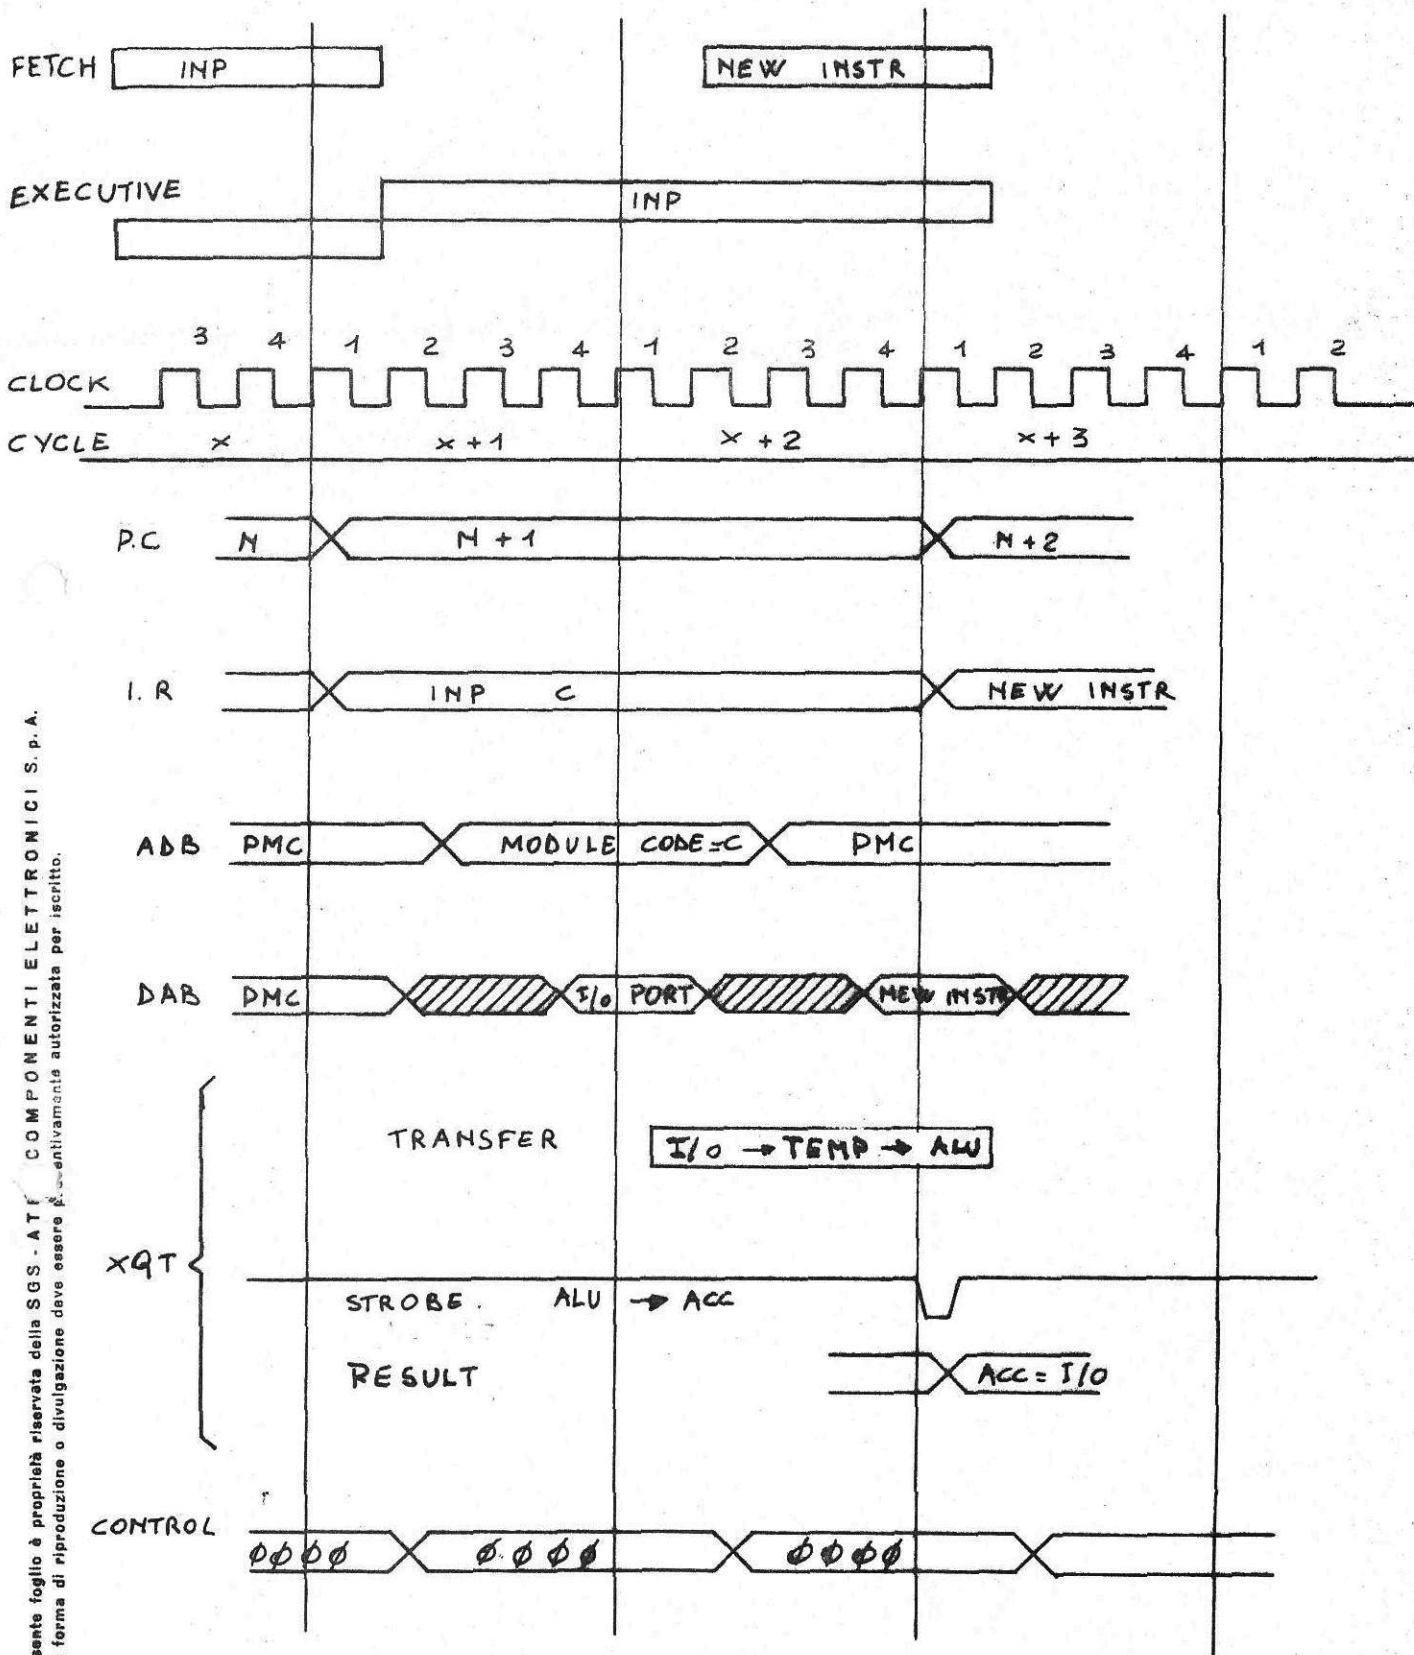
FETCH INP

NEW INSTR

EXECUTIVE

INP

3 4 1 2 3 4 1 2 3 4 1 2 3 4 1 2

CLOCK

CYCLE x x + 1 x + 2 x + 3

P.C N N + 1 N + 2

I. R INP C NEW INSTR

ADB PMC MODULE CODE = C PMC

DAB PMC I/O PORT NEW INSTR

TRANSFER I/O → TEMP → ALU

xQT

STROBE. ALU → ACC

RESULT ACC = I/O

CONTROL ΦΦΦΦ Φ.ΦΦΦ ΦΦΦΦ

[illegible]sente foglio è proprietà riservata della SGS - ATE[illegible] COMPONENTI ELETTRONICI S. p. A. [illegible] forma di riproduzione o divulgazione deve essere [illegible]entivamente autorizzata per iscritto.